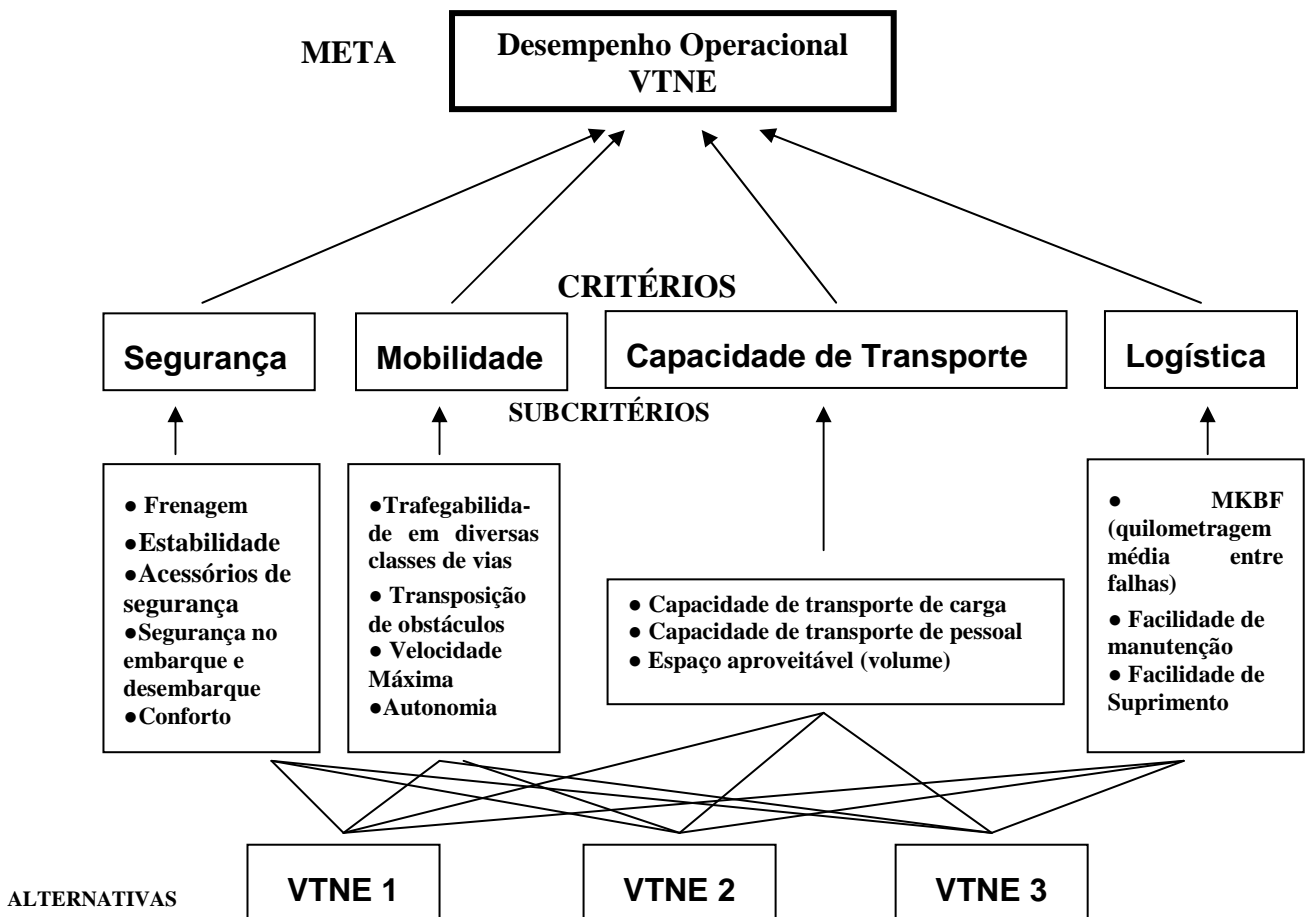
META

Desempenho Operacional VTNE

CRITÉRIOS

Segurança

Mobilidade

Capacidade de Transporte

Logística

SUBCRITÉRIOS

● Frenagem
●Estabilidade
●Acessórios de segurança
●Segurança no embarque e desembarque
●Conforto

●Trafegabilidade em diversas classes de vias
● Transposição de obstáculos
● Velocidade Máxima
●Autonomia

● Capacidade de transporte de carga
● Capacidade de transporte de pessoal
● Espaço aproveitável (volume)

● MKBF (quilometragem média entre falhas)
● Facilidade de manutenção
● Facilidade de Suprimento

ALTERNATIVAS

VTNE 1

VTNE 2

VTNE 3